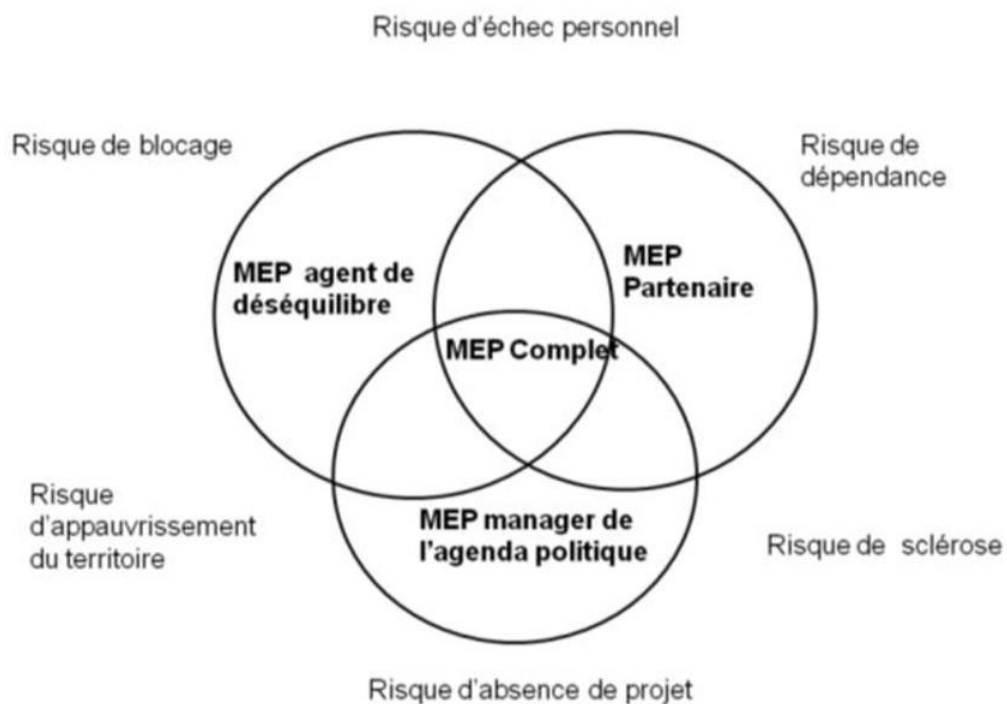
Risque d'échec personnel

Risque de blocage

Risque de dépendance

MEP agent de déséquilibre

MEP Partenaire

MEP Complet

Risque d'appauvrissement du territoire

MEP manager de l'agenda politique

Risque de sclérose

Risque d'absence de projet